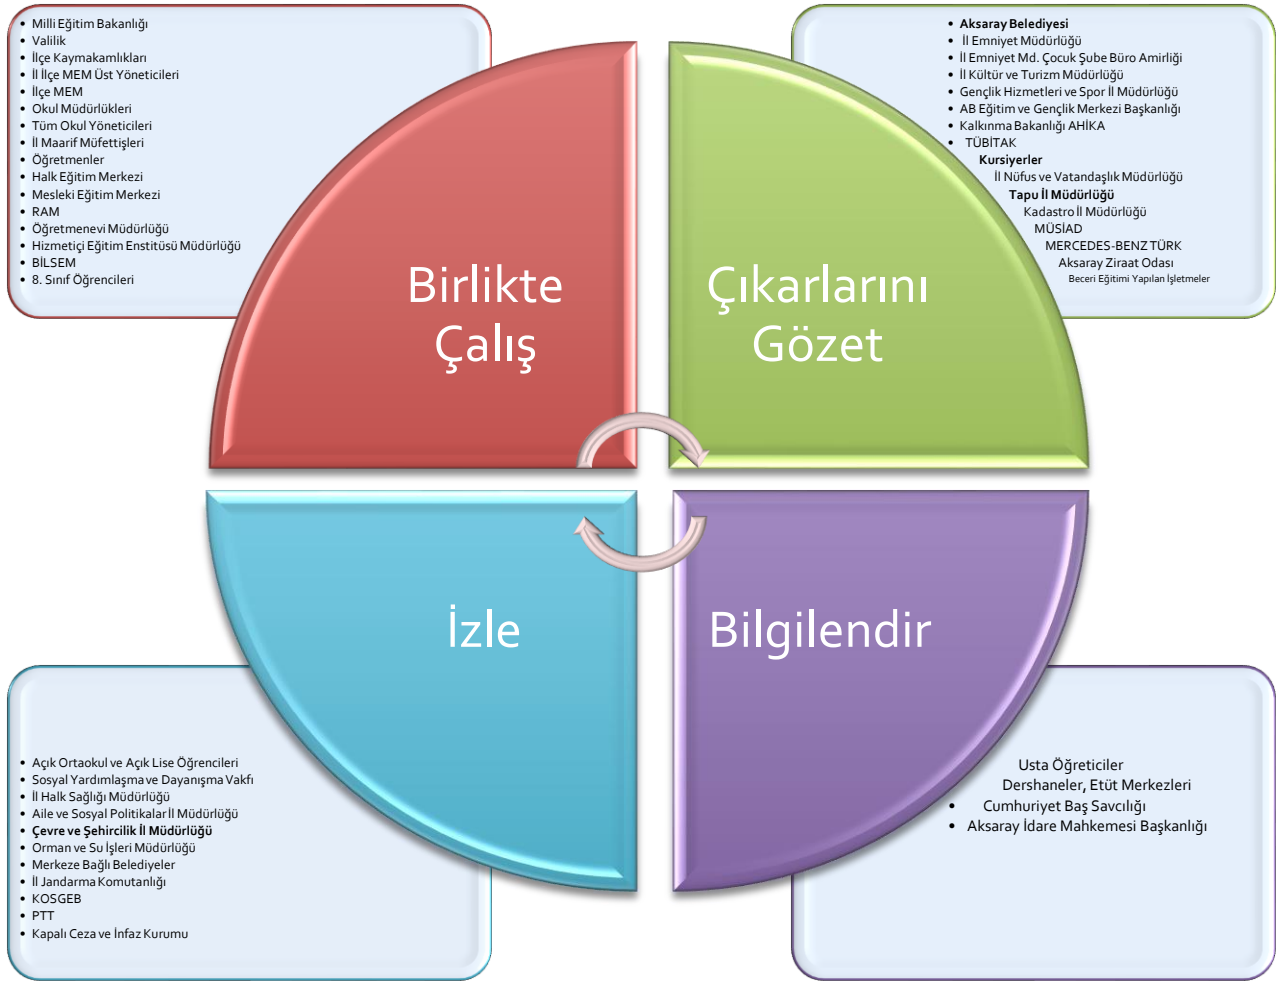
- Milli Eğitim Bakanlığı
- Valilik
- İlçe Kaymakamlıkları
- İl İlçe MEM Üst Yöneticileri
- İlçe MEM
- Okul Müdürlükleri
- Tüm Okul Yöneticileri
- İl Maarif Müfettişleri
- Öğretmenler
- Halk Eğitim Merkezi
- Mesleki Eğitim Merkezi
- RAM
- Öğretmenevi Müdürlüğü
- Hizmetiçi Eğitim Enstitüsü Müdürlüğü
- BİLSEM
- 8. Sınıf Öğrencileri

- Aksaray Belediyesi
- İl Emniyet Müdürlüğü
- İl Emniyet Md. Çocuk Şube Büro Amirliği
- İl Kültür ve Turizm Müdürlüğü
- Gençlik Hizmetleri ve Spor İl Müdürlüğü
- AB Eğitim ve Gençlik Merkezi Başkanlığı
- Kalkınma Bakanlığı AHİKA
- TÜBİTAK

Kursiyerler
İl Nüfus ve Vatandaşlık Müdürlüğü
Tapu İl Müdürlüğü
Kadastro İl Müdürlüğü
MÜSİAD
MERCEDES-BENZ TÜRK
Aksaray Ziraat Odası
Beceri Eğitimi Yapılan İşletmeler

Birlikte Çalış

Çıkarlarını Gözet

İzle

Bilgilendir

- Açık Ortaokul ve Açık Lise Öğrencileri
- Sosyal Yardımlaşma ve Dayanışma Vakfı
- İl Halk Sağlığı Müdürlüğü
- Aile ve Sosyal Politikalar İl Müdürlüğü
- Çevre ve Şehircilik İl Müdürlüğü
- Orman ve Su İşleri Müdürlüğü
- Merkeze Bağlı Belediyeler
- İl Jandarma Komutanlığı
- KOSGEB
- PTT
- Kapalı Ceza ve İnfaz Kurumu

Usta Öğreticiler
Dershaneler, Etüt Merkezleri
- Cumhuriyet Baş Savcılığı
- Aksaray İdare Mahkemesi Başkanlığı